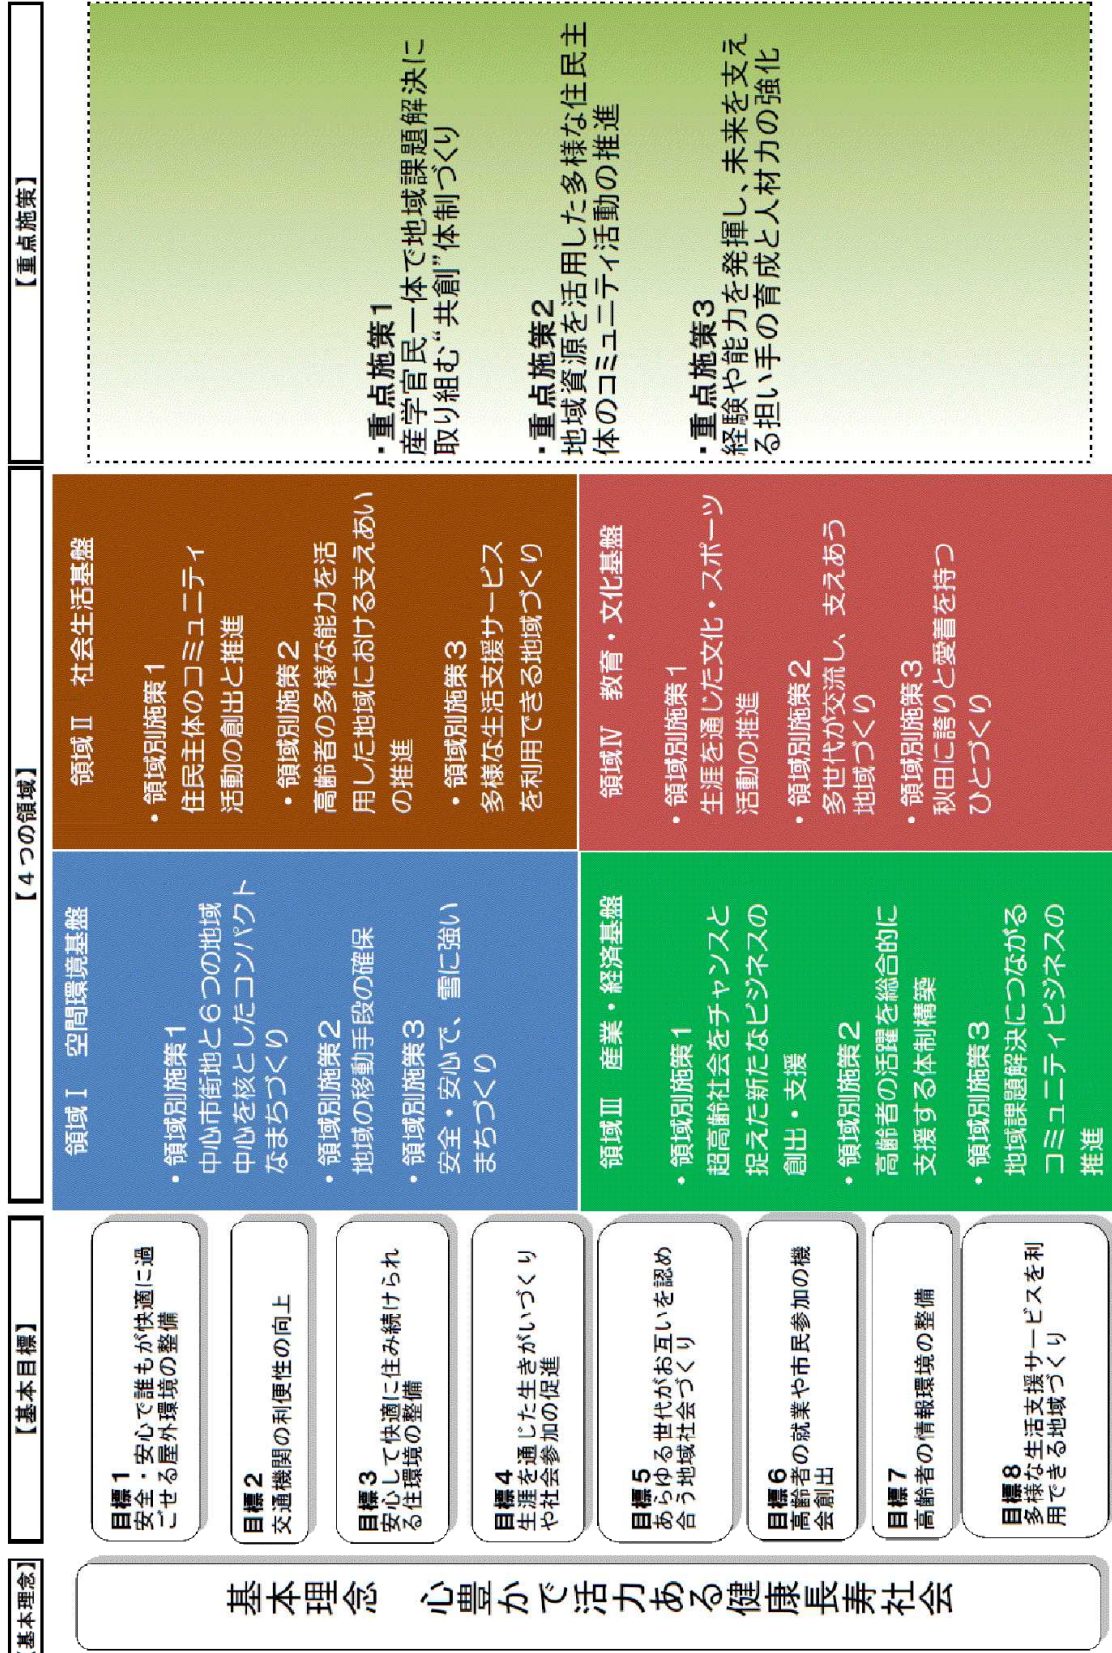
【基本理念】

基本理念　心豊かで活力ある健康長寿社会

【基本目標】

目標１
安全・安心で誰もが快適に過ごせる屋外環境の整備

目標２
交通機関の利便性の向上

目標３
安心して快適に住み続けられる住環境の整備

目標４
生涯を通じた生きがいづくりや社会参加の促進

目標５
あらゆる世代がお互いを認め合う地域社会づくり

目標６
高齢者の就業や市民参加の機会創出

目標７
高齢者の情報環境の整備

目標８
多様な生活支援サービスを利用できる地域づくり

【４つの領域】

領域Ⅰ　空間環境基盤
・領域別施策１
中心市街地と６つの地域中心を核としたコンパクトなまちづくり
・領域別施策２
地域の移動手段の確保
・領域別施策３
安全・安心で、雪に強いまちづくり

領域Ⅱ　社会生活基盤
・領域別施策１
住民主体のコミュニティ活動の創出と推進
・領域別施策２
高齢者の多様な能力を活用した地域における支えあいの推進
・領域別施策３
多様な生活支援サービスを利用できる地域づくり

領域Ⅲ　産業・経済基盤
・領域別施策１
超高齢社会をチャンスと捉えた新たなビジネスの創出・支援
・領域別施策２
高齢者の活躍を総合的に支援する体制構築
・領域別施策３
地域課題解決につながるコミュニティビジネスの推進

領域Ⅳ　教育・文化基盤
・領域別施策１
生涯を通じた文化・スポーツ活動の推進
・領域別施策２
多世代が交流し、支えあう地域づくり
・領域別施策３
秋田に誇りと愛着を持つひとづくり

【重点施策】

・重点施策１
産学官民一体で地域課題解決に取り組む"共創"体制づくり

・重点施策２
地域資源を活用した多様な住民主体のコミュニティ活動の推進

・重点施策３
経験や能力を発揮し、未来を支える担い手の育成と人材力の強化